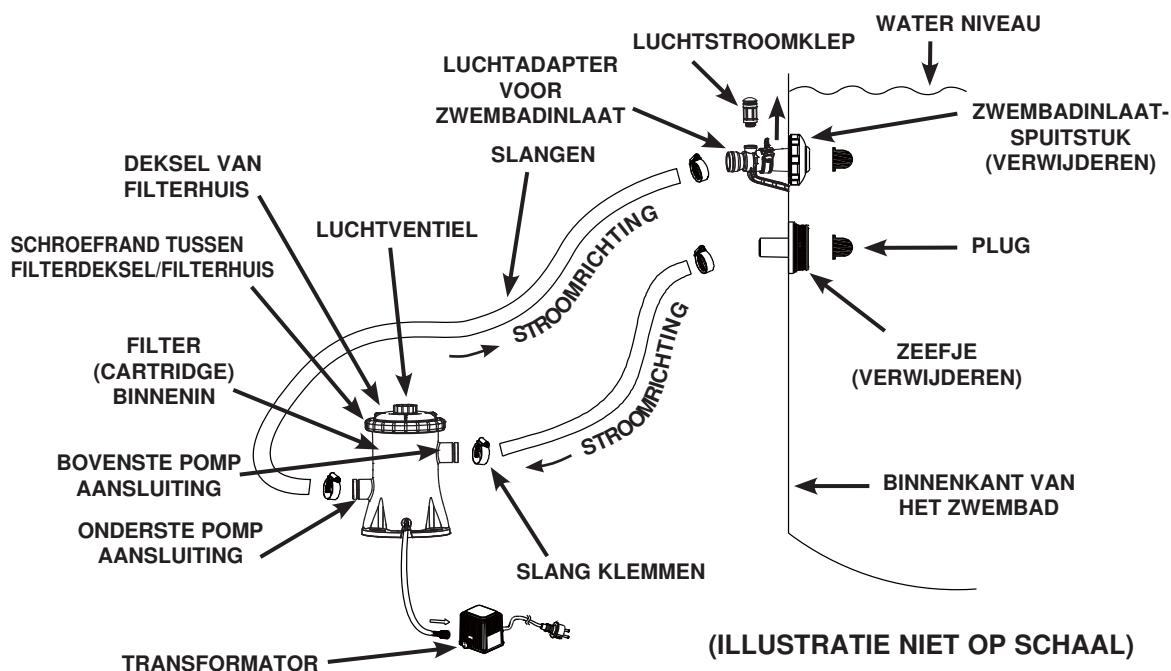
WATER NIVEAU

LUCHTSTROOMKLEP

LUCHTADAPTER VOOR ZWEMBADINLAAT

ZWEMBADINLAAT-SPUITSTUK (VERWIJDEREN)

DEKSEL VAN FILTERHUIS

SLANGEN

LUCHTVENTIEL

SCHROEFRAND TUSSEN FILTERDEKSEL/FILTERHUIS

STROOMRICHTING

PLUG

STROOMRICHTING

FILTER (CARTRIDGE) BINNENIN

ZEEFJE (VERWIJDEREN)

STROOMRICHTING

BOVENSTE POMP AANSLUITING

BINNENKANT VAN HET ZWEMBAD

ONDERSTE POMP AANSLUITING

SLANG KLEMMEN

TRANSFORMATOR

(ILLUSTRATIE NIET OP SCHAAL)